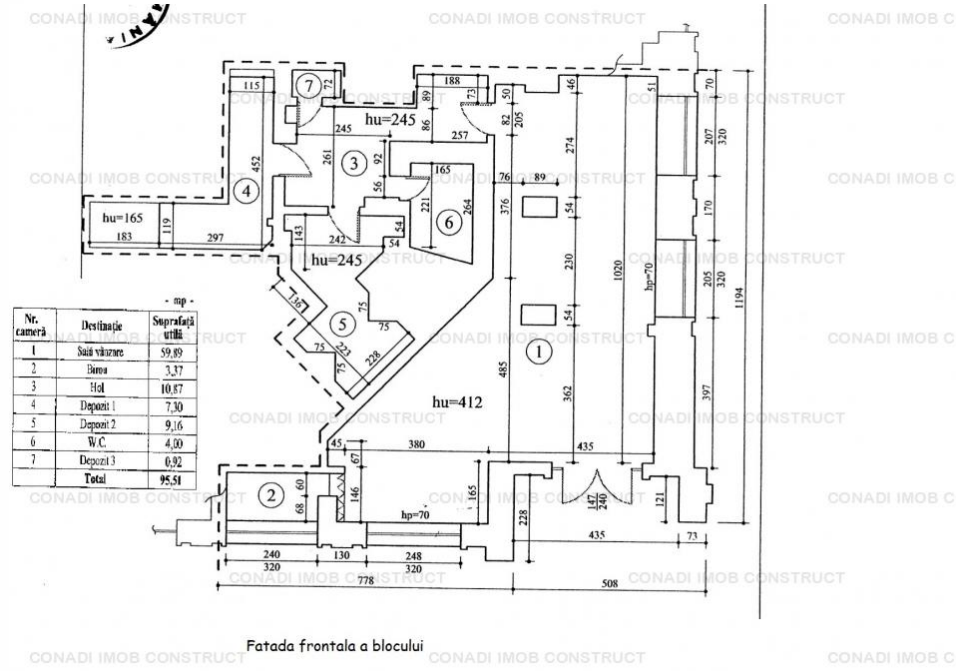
CONADI IMOB CONSTRUCT CONADI IMOB CONSTRUCT CONADI IMOB C

- mp -

| Nr. cameră | Destinație | Suprafață utilă |
|---|---|---|
| 1 | Sală vânzare | 59,89 |
| 2 | Birou | 3,37 |
| 3 | Hol | 10,87 |
| 4 | Depozit 1 | 7,30 |
| 5 | Depozit 2 | 9,16 |
| 6 | W.C. | 4,00 |
| 7 | Depozit 3 | 0,92 |
| | Total | 95,51 |

7 72 115 188 89 73 50 46 51 70
hu=245 245 86 257 82 205
261 3 92 274 207 320
452 4 56 165 76 89
hu=165 183 119 297 221 6 264 376 54 170
143 242 54 54
hu=245 230 1020 hp=70 205 320 1194
136 75
5 75 54
75 223 228 75 485 1 362 397
hu=412
45 380 435
67
2 68 60 146 165 147 240 121
hp=70 228 435 73
240 130 248
320 320
778 508

Fatada frontala a blocului

CONADI IMOB CONSTRUCT CONADI IMOB CONSTRUCT CONADI IMOB C